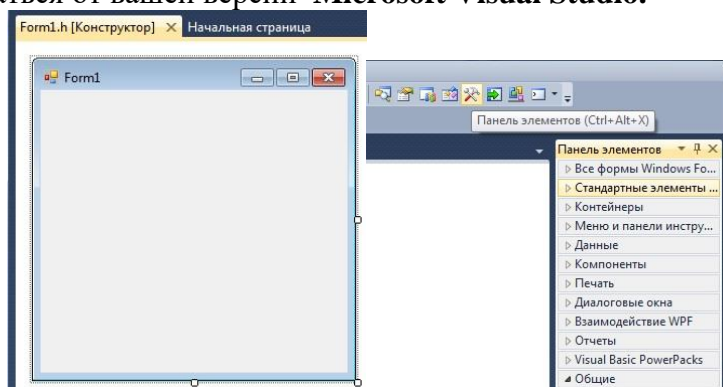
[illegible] от вашей версии Microsoft Visual Studio.

Form1.h [Конструктор] × Начальная страница

Form1

Панель элементов (Ctrl+Alt+X)

Панель элементов

▷ Все формы Windows Fo...
▷ Стандартные элементы ...
▷ Контейнеры
▷ Меню и панели инстру...
▷ Данные
▷ Компоненты
▷ Печать
▷ Диалоговые окна
▷ Взаимодействие WPF
▷ Отчеты
▷ Visual Basic PowerPacks
◢ Общие